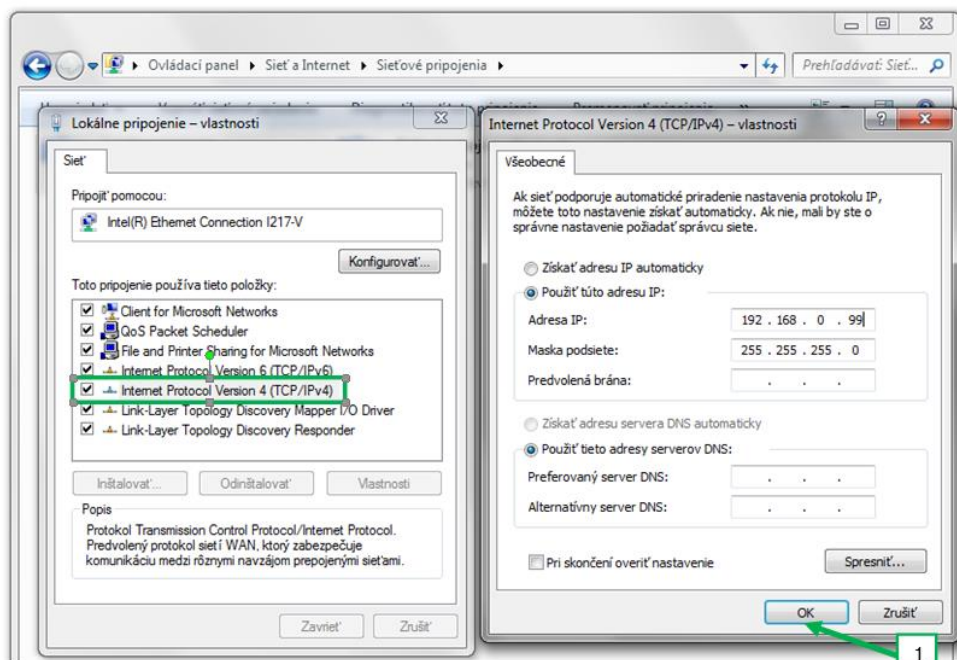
Ovládací panel ▸ Sieť a Internet ▸ Sieťové pripojenia ▸

Prehľadávať: Sieť...

Lokálne pripojenie – vlastnosti

Sieť

Pripojiť pomocou:

Intel(R) Ethernet Connection I217-V

Konfigurovať...

Toto pripojenie používa tieto položky:

Client for Microsoft Networks
QoS Packet Scheduler
File and Printer Sharing for Microsoft Networks
Internet Protocol Version 6 (TCP/IPv6)
Internet Protocol Version 4 (TCP/IPv4)
Link-Layer Topology Discovery Mapper I/O Driver
Link-Layer Topology Discovery Responder

Inštalovať... Odinštalovať Vlastnosti

Popis
Protokol Transmission Control Protocol/Internet Protocol. Predvolený protokol sietí WAN, ktorý zabezpečuje komunikáciu medzi rôznymi navzájom prepojenými sieťami.

Zavrieť Zrušiť

Internet Protocol Version 4 (TCP/IPv4) – vlastnosti

Všeobecné

Ak sieť podporuje automatické priradenie nastavenia protokolu IP, môžete toto nastavenie získať automaticky. Ak nie, mali by ste o správne nastavenie požiadať správcu siete.

Získať adresu IP automaticky
Použiť túto adresu IP:

Adresa IP: 192 . 168 . 0 . 99
Maska podsiete: 255 . 255 . 255 . 0
Predvolená brána: . . .

Získať adresu servera DNS automaticky
Použiť tieto adresy serverov DNS:

Preferovaný server DNS: . . .
Alternatívny server DNS: . . .

Pri skončení overiť nastavenie

Spresniť...

OK Zrušiť

1